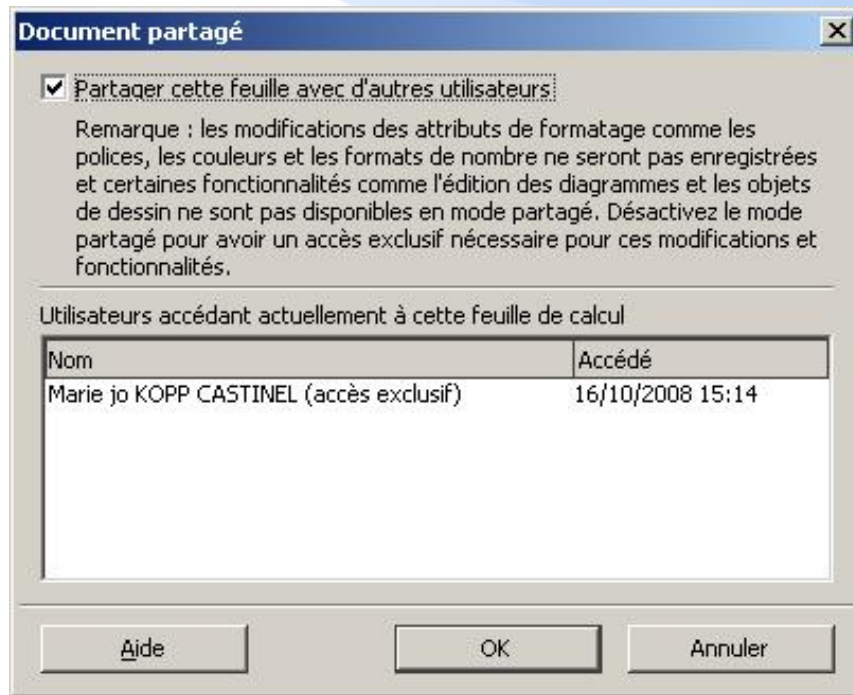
Document partagé

☑ Partager cette feuille avec d'autres utilisateurs

Remarque : les modifications des attributs de formatage comme les polices, les couleurs et les formats de nombre ne seront pas enregistrées et certaines fonctionnalités comme l'édition des diagrammes et les objets de dessin ne sont pas disponibles en mode partagé. Désactivez le mode partagé pour avoir un accès exclusif nécessaire pour ces modifications et fonctionnalités.

Utilisateurs accédant actuellement à cette feuille de calcul

| Nom | Accédé |
|---|---|
| Marie jo KOPP CASTINEL (accès exclusif) | 16/10/2008 15:14 |

Aide OK Annuler